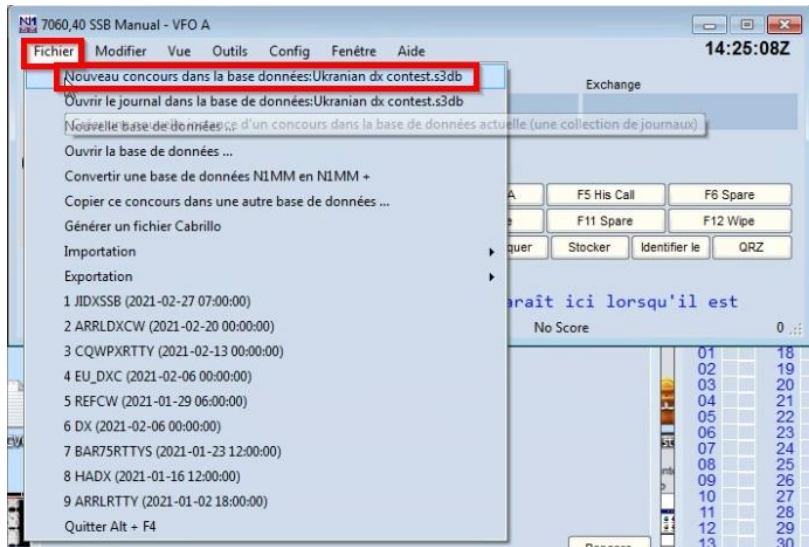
N1 7060,40 SSB Manual - VFO A

14:25:08Z

Fichier Modifier Vue Outils Config Fenêtre Aide

Nouveau concours dans la base données:Ukranian dx contest.s3db

Ouvrir le journal dans la base de données:Ukranian dx contest.s3db

Nouvelle base de données ... d'un concours dans la base de données actuelle (une collection de journaux)

Ouvrir la base de données ...

Convertir une base de données N1MM en N1MM +

Copier ce concours dans une autre base de données ...

Générer un fichier Cabrillo

Importation

Exportation

1 JIDXSSB (2021-02-27 07:00:00)

2 ARRLDXCW (2021-02-20 00:00:00)

3 CQWPXRTTY (2021-02-13 00:00:00)

4 EU_DXC (2021-02-06 00:00:00)

5 REFCW (2021-01-29 06:00:00)

6 DX (2021-02-06 00:00:00)

7 BAR75RTTYS (2021-01-23 12:00:00)

8 HADX (2021-01-16 12:00:00)

9 ARRLRTTY (2021-01-02 18:00:00)

Quitter Alt + F4

Exchange

F5 His Call

F6 Spare

F11 Spare

F12 Wipe

quer

Stocker

Identifier le

QRZ

raît ici lorsqu'il est

No Score

0

01 02 03 04 05 06 07 08 09 10 11 12 13

18 19 20 21 22 23 24 25 26 27 28 29 30